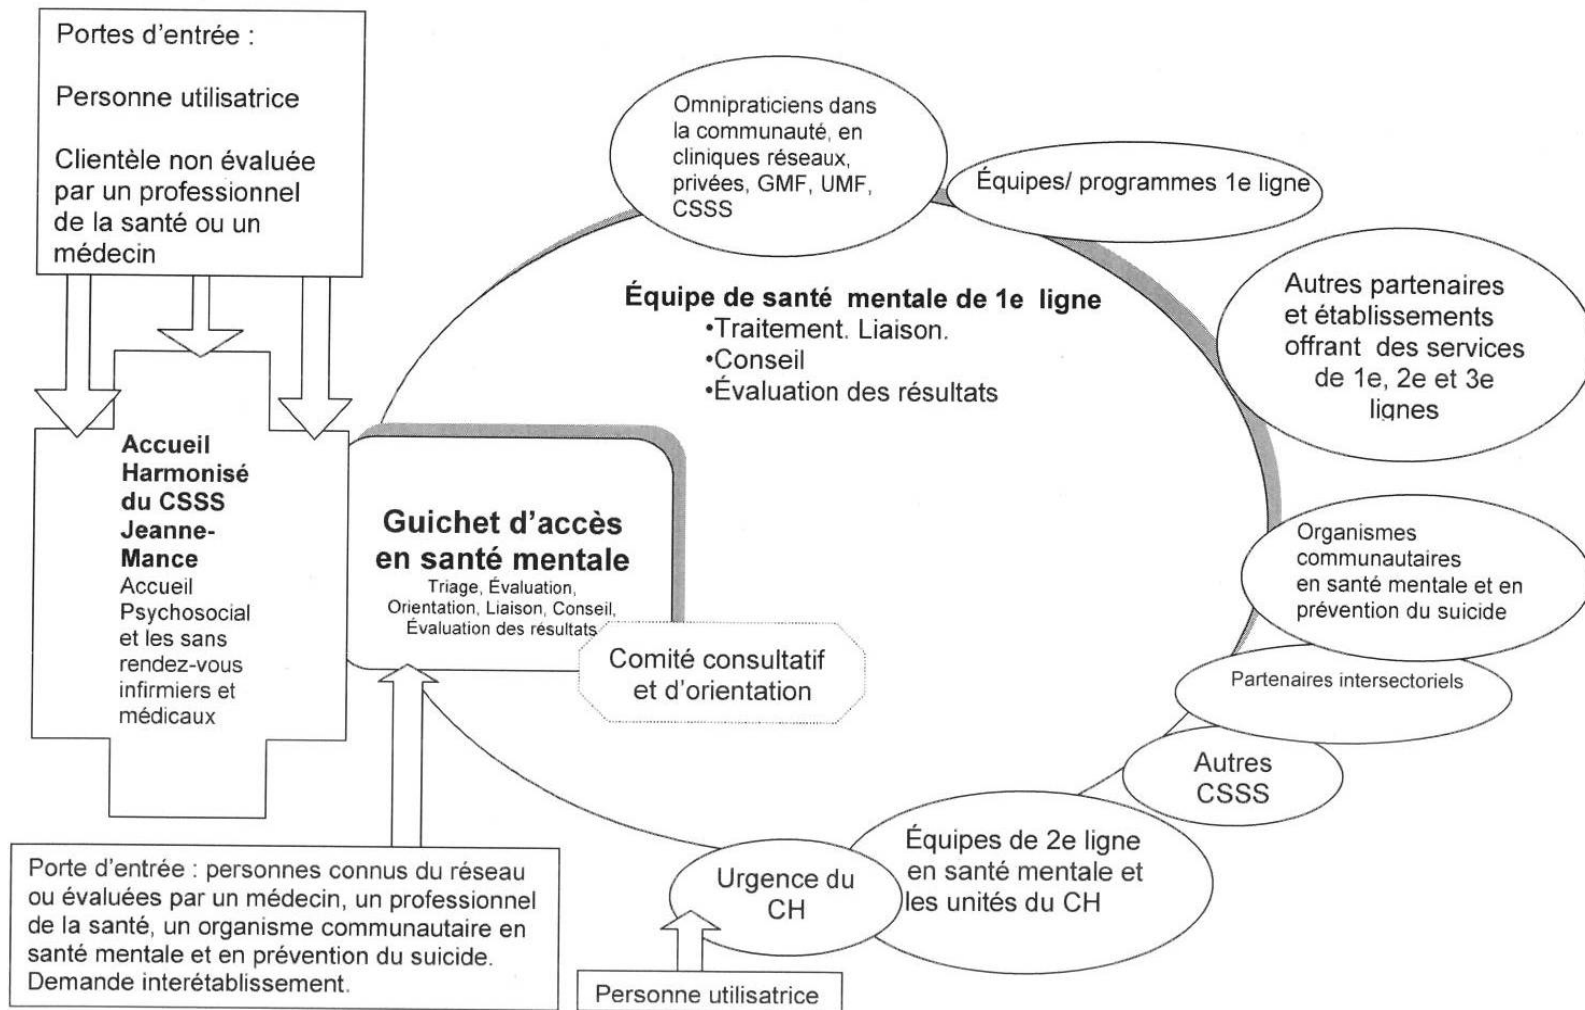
Portes d'entrée :

Personne utilisatrice

Clientèle non évaluée par un professionnel de la santé ou un médecin

Omnipraticiens dans la communauté, en cliniques réseaux, privées, GMF, UMF, CSSS

Équipes/ programmes 1e ligne

Équipe de santé mentale de 1e ligne
•Traitement. Liaison.
•Conseil
•Évaluation des résultats

Autres partenaires et établissements offrant des services de 1e, 2e et 3e lignes

Accueil Harmonisé du CSSS Jeanne-Mance
Accueil Psychosocial et les sans rendez-vous infirmiers et médicaux

Guichet d'accès en santé mentale
Triage, Évaluation, Orientation, Liaison, Conseil, Évaluation des résultats

Comité consultatif et d'orientation

Organismes communautaires en santé mentale et en prévention du suicide

Partenaires intersectoriels

Autres CSSS

Équipes de 2e ligne en santé mentale et les unités du CH

Urgence du CH

Porte d'entrée : personnes connus du réseau ou évaluées par un médecin, un professionnel de la santé, un organisme communautaire en santé mentale et en prévention du suicide. Demande interétablissement.

Personne utilisatrice